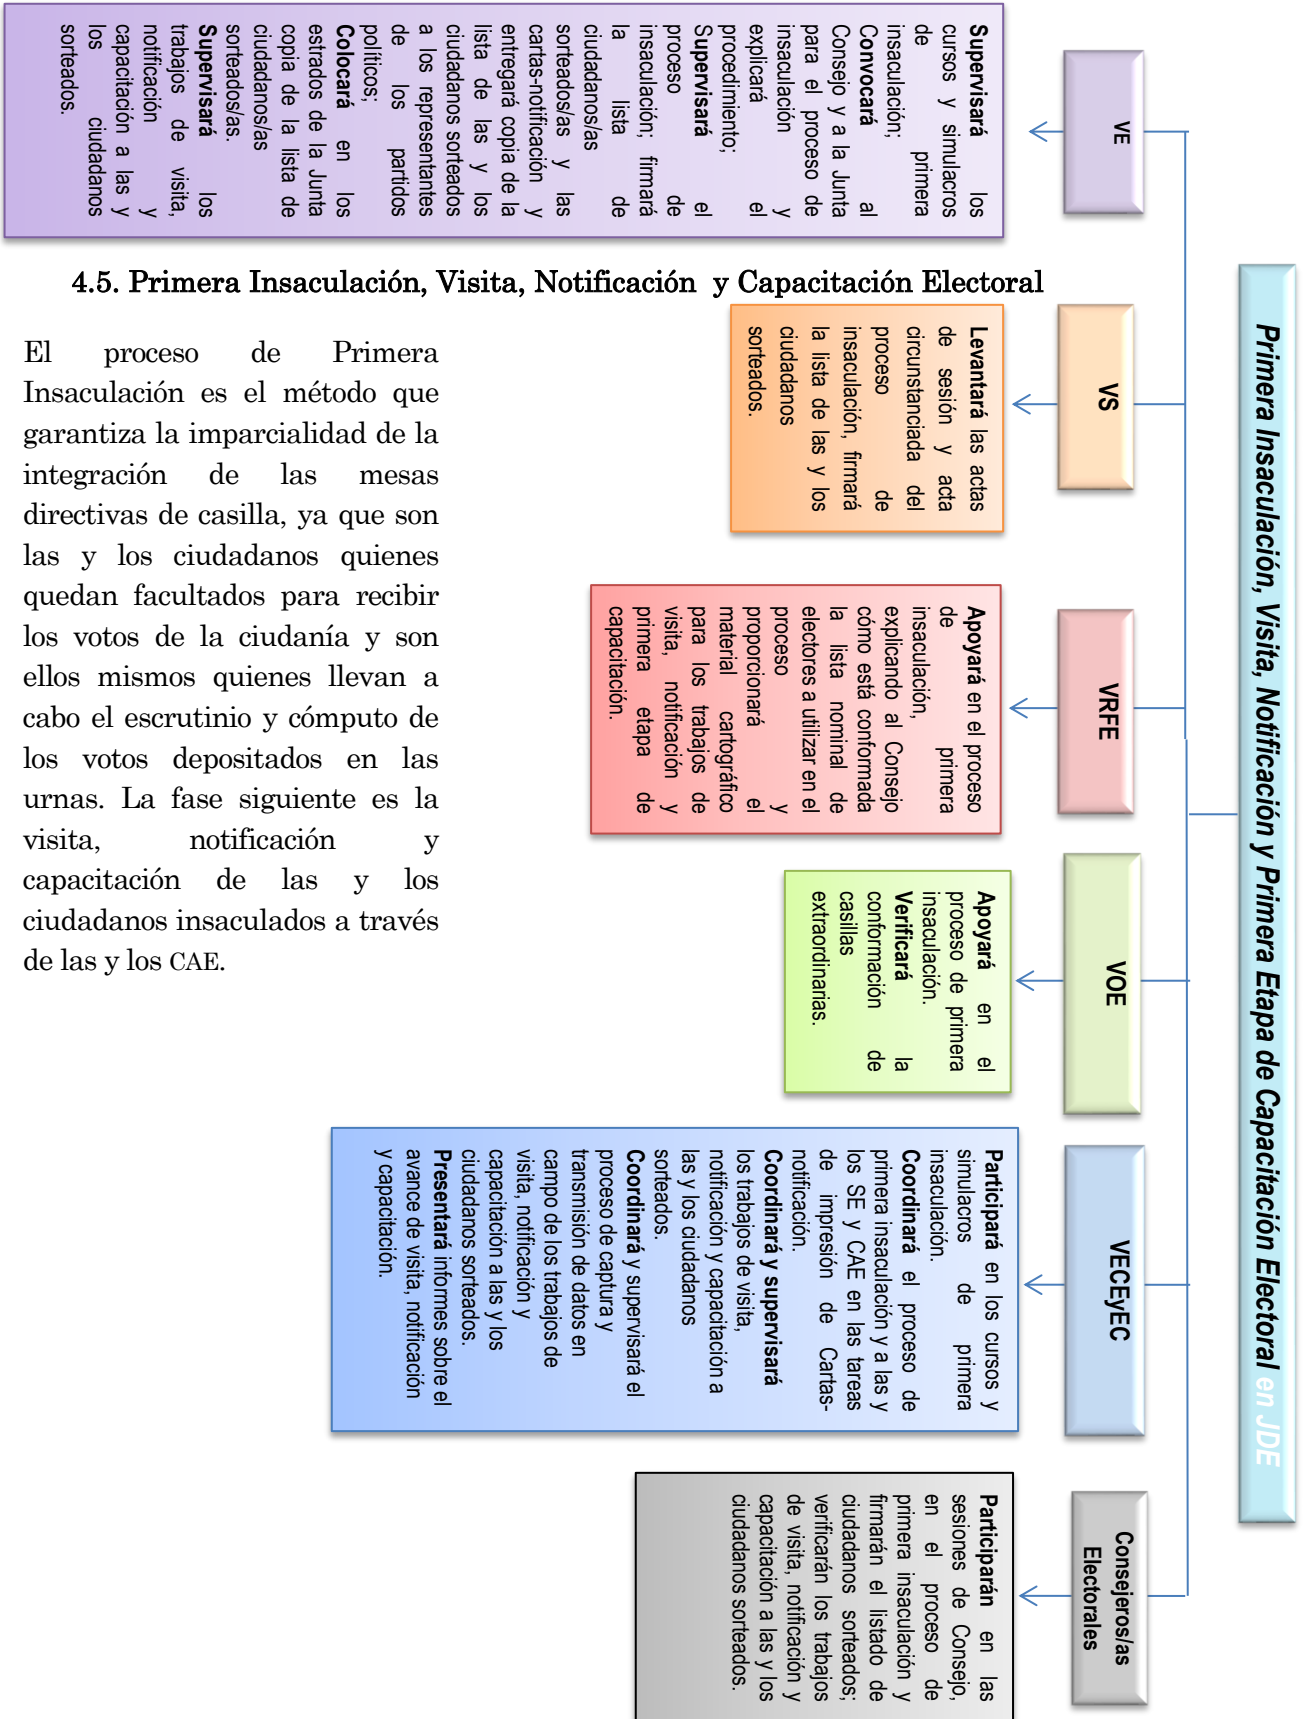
4.5. Primera Insaculación, Visita, Notificación y Capacitación Electoral

El proceso de Primera Insaculación es el método que garantiza la imparcialidad de la integración de las mesas directivas de casilla, ya que son las y los ciudadanos quienes quedan facultados para recibir los votos de la ciudanía y son ellos mismos quienes llevan a cabo el escrutinio y cómputo de los votos depositados en las urnas. La fase siguiente es la visita, notificación y capacitación de las y los ciudadanos insaculados a través de las y los CAE.

Primera Insaculación, Visita, Notificación y Primera Etapa de Capacitación Electoral en JDE

VE

Supervisará los cursos y simulacros de primera insaculación; Convocará al Consejo y a la Junta para el proceso de insaculación y explicará el procedimiento; Supervisará el proceso de insaculación; firmará la lista de ciudadanos/as sorteados/as y las cartas-notificación y entregará copia de la lista de las y los ciudadanos sorteados a los representantes de los partidos políticos; Colocará en los estrados de la Junta copia de la lista de ciudadanos/as sorteados/as. Supervisará los trabajos de visita, notificación y capacitación a las y los ciudadanos sorteados.

VS

Levantará las actas de sesión y acta circunstanciada del proceso de insaculación, firmará la lista de las y los ciudadanos sorteados.

VRFE

Apoyará en el proceso de primera insaculación, explicando al Consejo cómo está conformada la lista nominal de electores a utilizar en el proceso y proporcionará el material cartográfico para los trabajos de visita, notificación y primera etapa de capacitación.

VOE

Apoyará en el proceso de primera insaculación. Verificará la conformación de casillas extraordinarias.

VECEyEC

Participará en los cursos y simulacros de primera insaculación. Coordinará el proceso de primera insaculación y a las y los SE y CAE en las tareas de impresión de Cartas-notificación. Coordinará y supervisará los trabajos de visita, notificación y capacitación a las y los ciudadanos sorteados. Coordinará y supervisará el proceso de captura y transmisión de datos en campo de los trabajos de visita, notificación y capacitación a las y los ciudadanos sorteados. Presentará informes sobre el avance de visita, notificación y capacitación.

Consejeros/as Electorales

Participarán en las sesiones de Consejo, en el proceso de primera insaculación y firmarán el listado de ciudadanos sorteados; verificarán los trabajos de visita, notificación y capacitación a las y los ciudadanos sorteados.